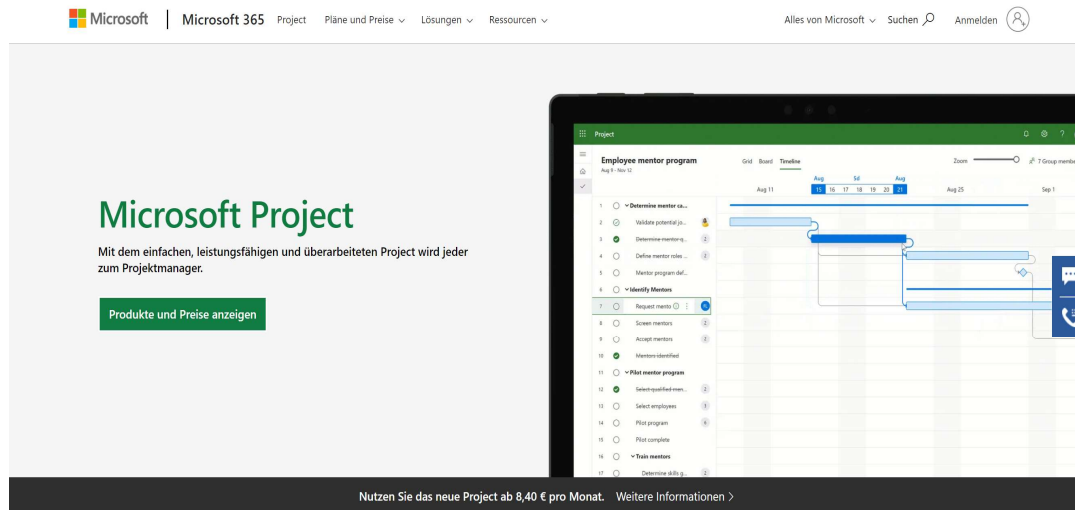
Microsoft | Microsoft 365 Project Pläne und Preise ⌵ Lösungen ⌵ Ressourcen ⌵

Alles von Microsoft ⌵ Suchen Anmelden

Microsoft Project

Mit dem einfachen, leistungsfähigen und überarbeiteten Project wird jeder zum Projektmanager.

Produkte und Preise anzeigen

Project

Employee mentor program
Aug 9 - Nov 12

Grid Board Timeline

Zoom

7 Group members

Aug 11 | Aug 15 16 17 18 19 20 21 | Aug 25 | Sep 1

1 Determine mentor ca...
2 Validate potential jo...
3 Determine mentor q...
4 Define mentor roles ...
5 Mentor program def...
6 Identify Mentors
7 Request mento
8 Screen mentors
9 Accept mentors
10 Mentors identified
11 Pilot mentor program
12 Select qualified men...
13 Select employees
14 Pilot program
15 Pilot complete
16 Train mentors
17 Determine skills g...

Nutzen Sie das neue Project ab 8,40 € pro Monat. Weitere Informationen ›